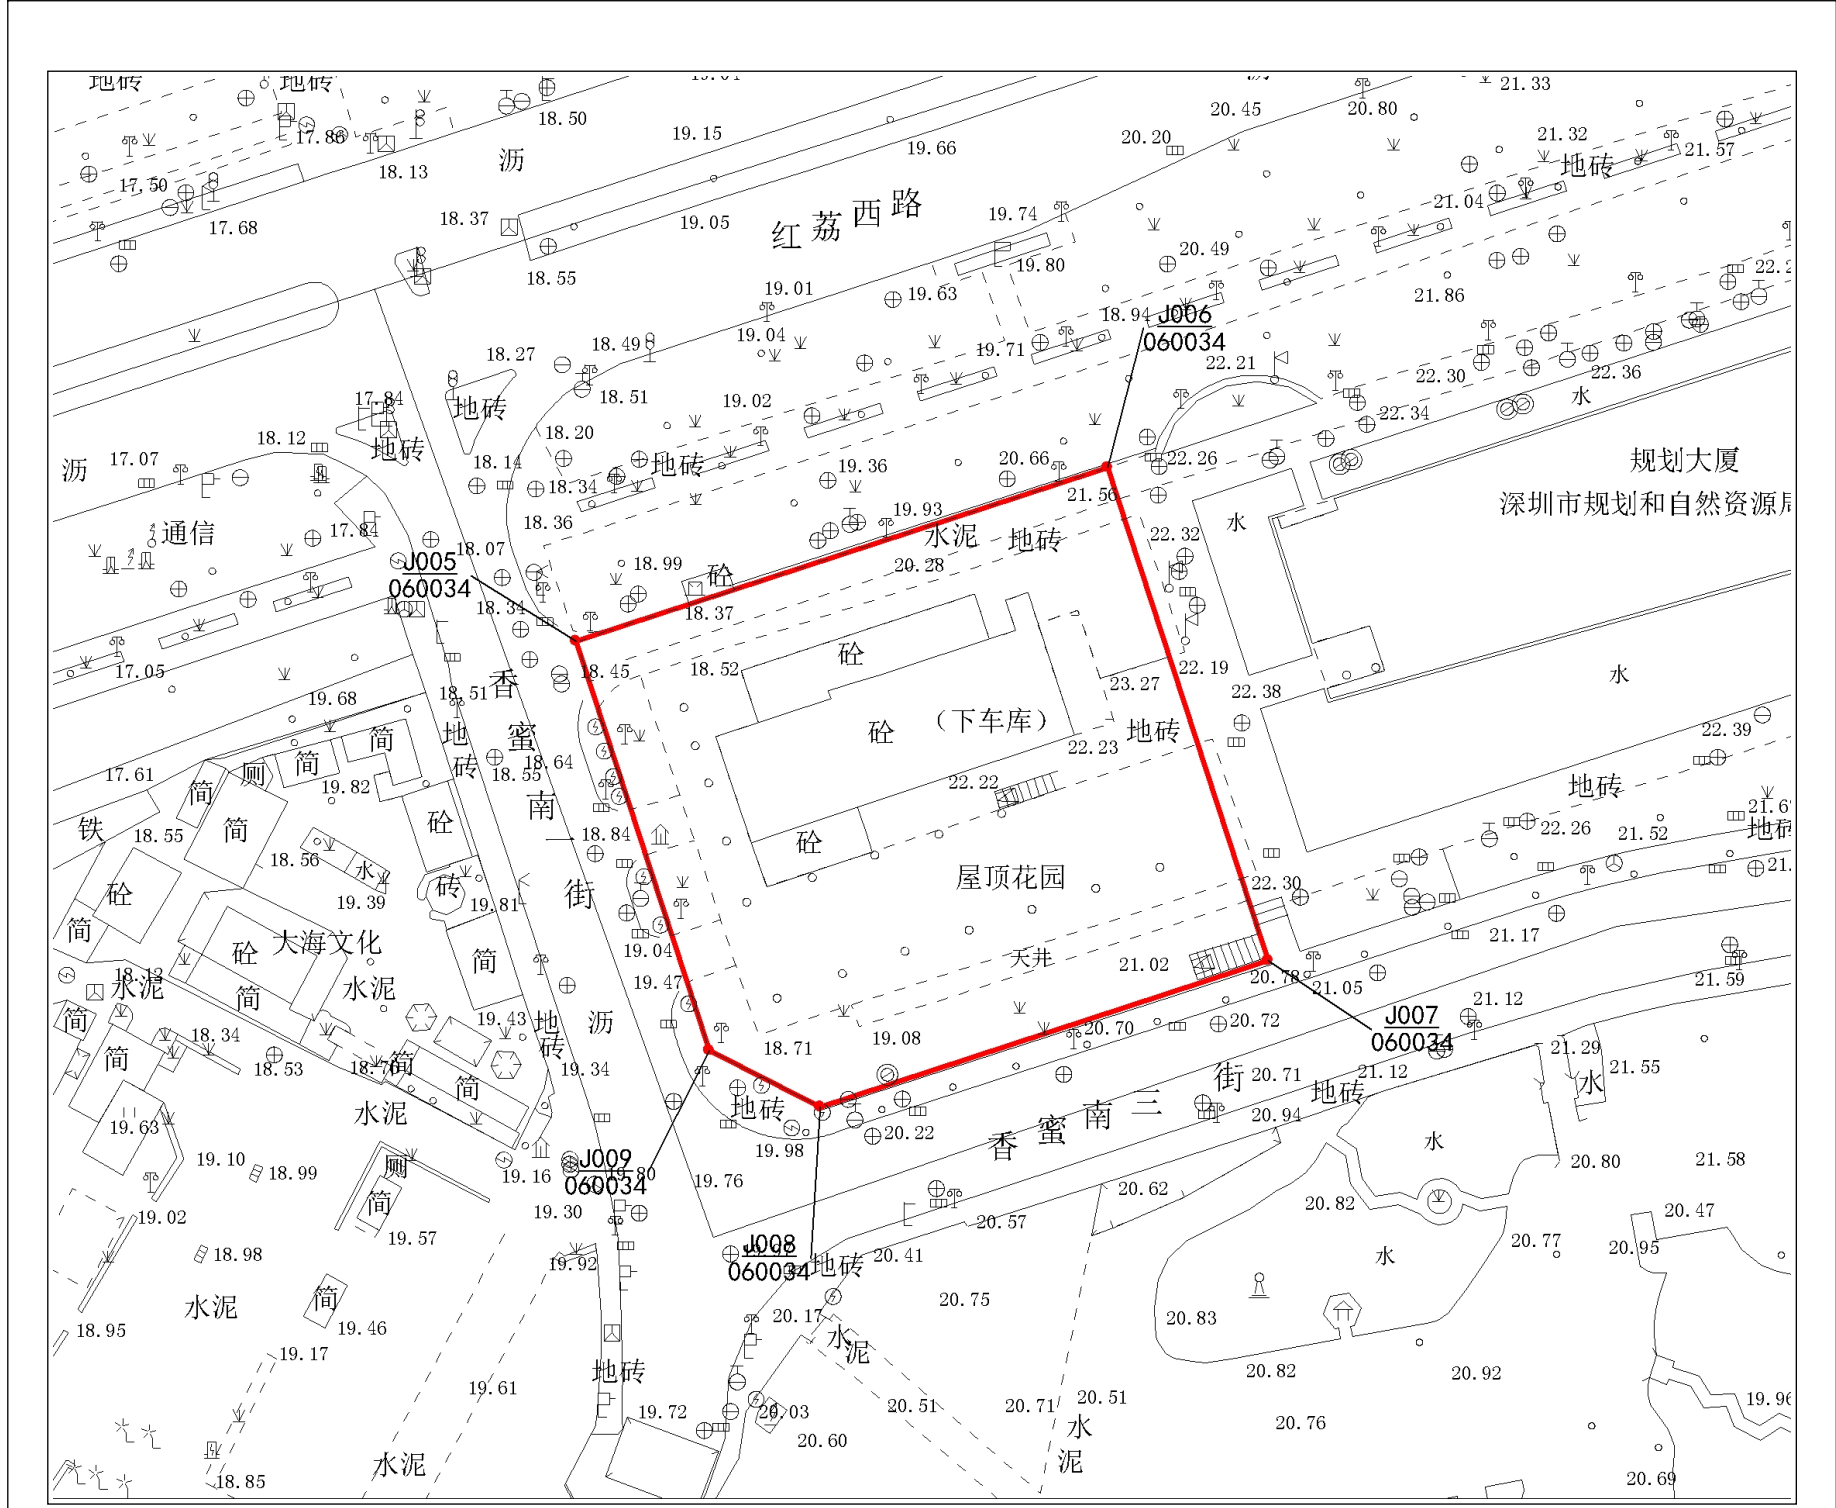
地砖 地砖 18.50 19.15 19.66 20.45 20.80 21.33
17.86 18.13 沥 20.20 21.32 21.57
17.50 17.68 18.37 19.05 红荔西路 19.74 地砖 21.04
18.55 19.80 20.49
19.01 19.63 21.86 22.2
18.27 18.49 19.04 19.71 18.94 J006 060034
17.84 18.51 19.02 22.21 22.30 22.36
18.12 地砖 18.20 22.34 水
沥 17.07 地砖 18.14 地砖 19.36 20.66 22.26 规划大厦
18.34 21.56 深圳市规划和自然资源局
通信 17.84 18.36 19.93 水泥 地砖 22.32 水
J005 060034 18.07 18.99 砼 20.28
18.34 18.37 砼
17.05 18.45 18.52 23.27 22.19 22.38 水
19.68 18.51 香 砼 （下车库） 地砖
简 地 蜜 18.64 22.23 22.39
17.61 厕 简 砖 18.55 22.22
19.82 南 地砖
铁 18.55 简 砼 18.84 砼 22.26 21.52 21.67 地砖
18.56 水 街 屋顶花园
砼 19.39 砖 19.81 22.30 21.
简 大海文化 19.04 21.17
18.12 水泥 砼 水泥 简 天井 21.02
简 简 19.47 20.78 21.05 21.59
19.43 地 沥 20.70 20.72 J007 060034 21.12
18.34 砖 18.71 19.08 21.29
简 18.53 18.76 简 19.34 街 20.71 21.12 21.55
简 地砖 香蜜南三 地砖 水
19.63 水泥 20.22 20.94
19.10 18.99 厕 J009 19.80 19.98 20.80 21.58
060034 19.76
19.16 20.62 20.82
19.02 简 19.30 20.57 20.47
18.98 19.57 J008 060034 地砖 20.41 20.77 20.95
19.92 20.75 水
水泥 简 20.17 20.83
18.95 19.46 水泥
19.17 20.82 20.92
19.61 地砖 20.51 20.71 水 19.96
19.72 20.03 20.76
20.60 泥
18.85 水泥 20.69